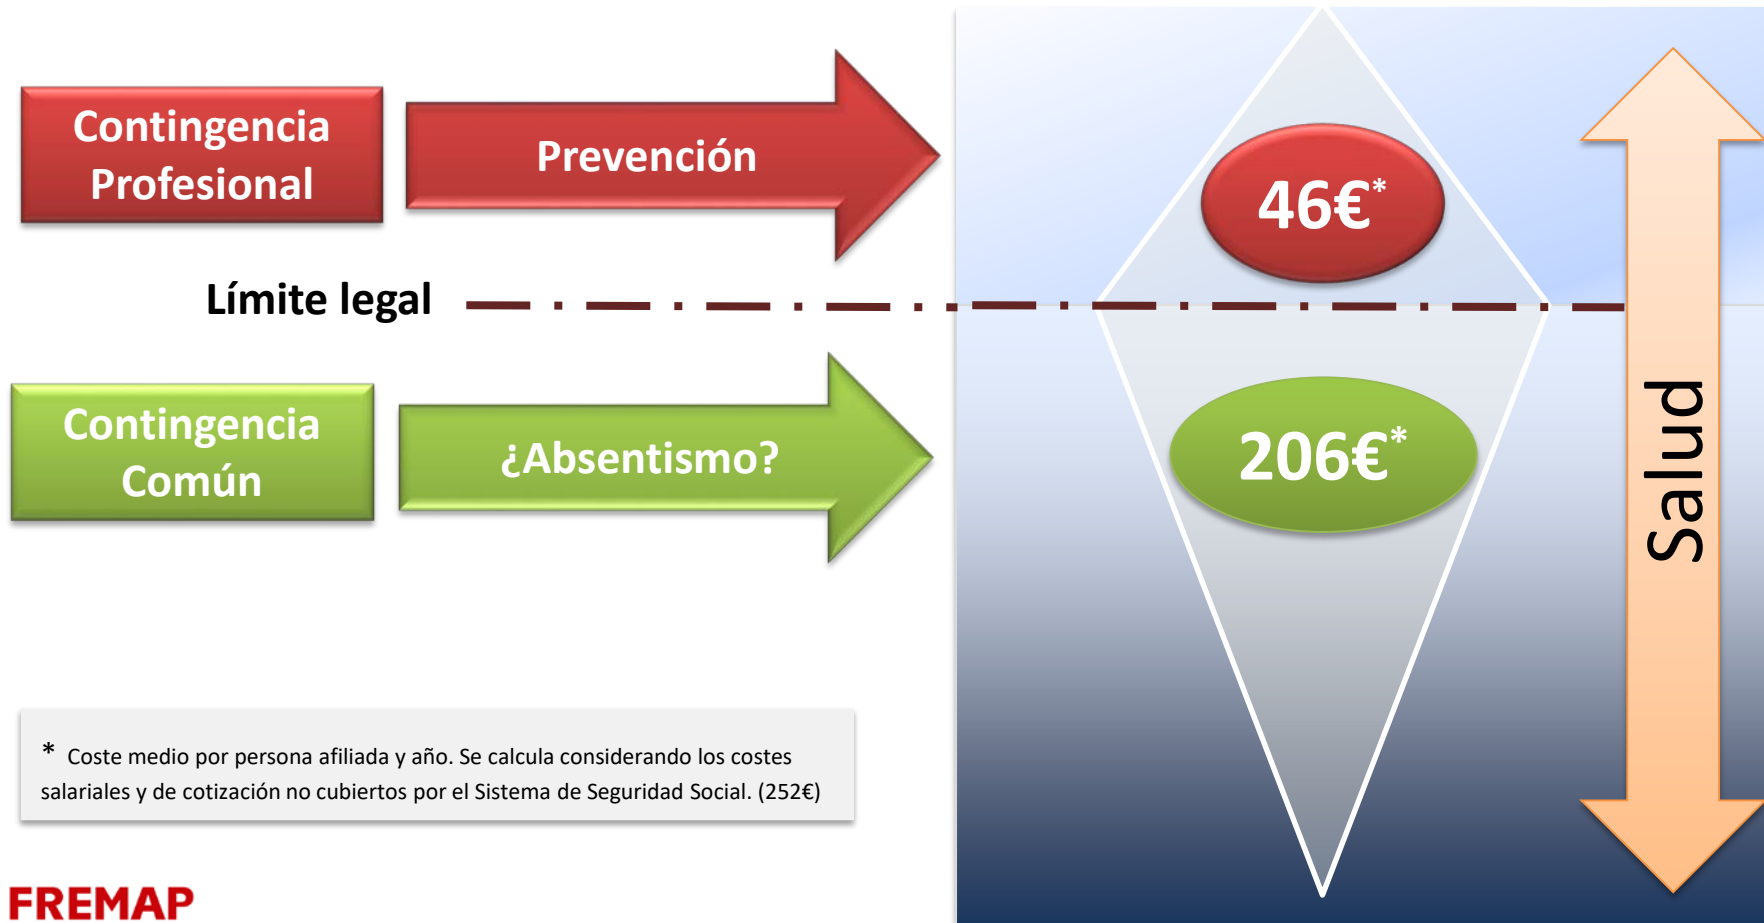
Contingencia Profesional

Prevención

46€*

Límite legal

Contingencia Común

¿Absentismo?

206€*

Salud

* Coste medio por persona afiliada y año. Se calcula considerando los costes salariales y de cotización no cubiertos por el Sistema de Seguridad Social. (252€)

FREMAP